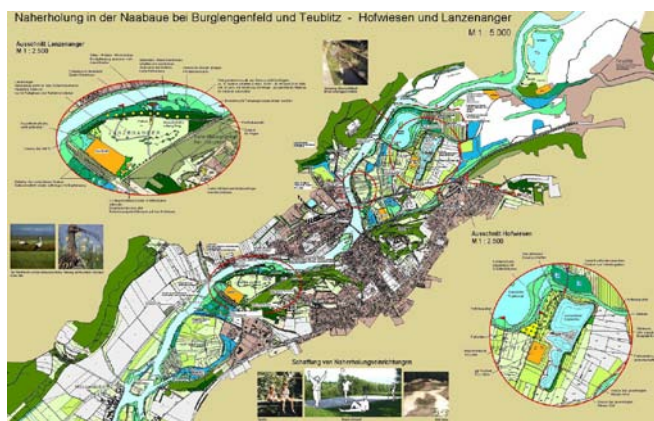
Naherholung in der Naabaue bei Burglengenfeld und Teublitz - Hofwiesen und Lanzenanger

M 1 : 5.000

Ausschnitt Lanzenanger
M 1 : 2.500

LANZENANGER

Ausschnitt Hofwiesen
M 1 : 2.500

Schaffung von Naherholungseinrichtungen

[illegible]